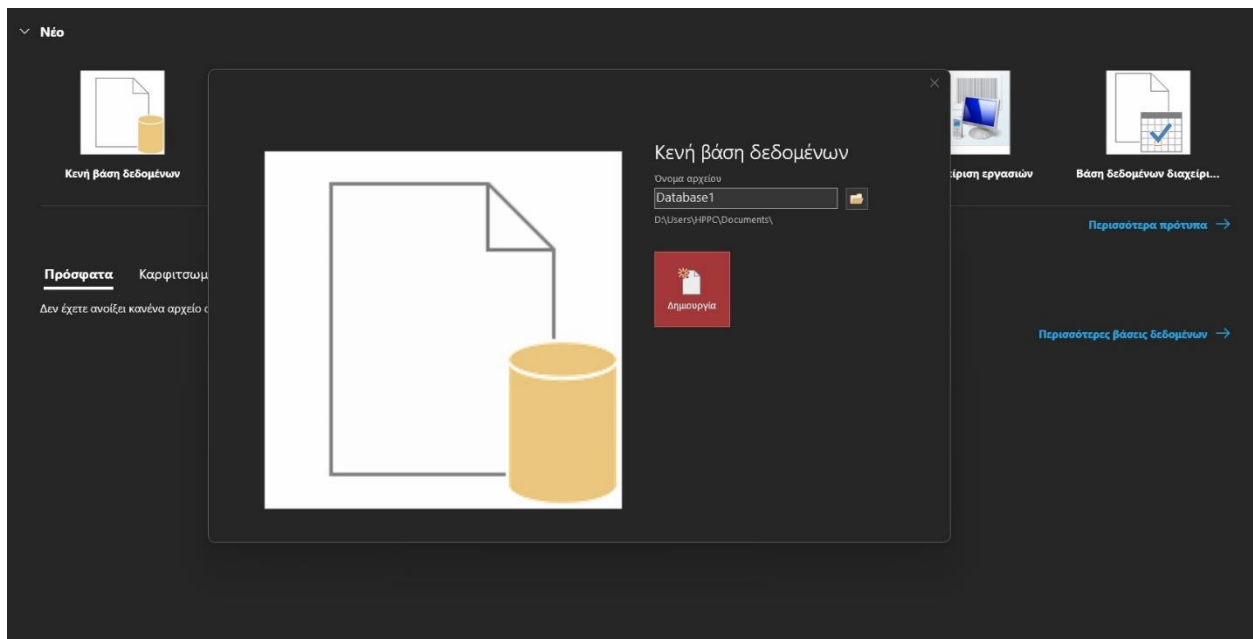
Νέο

Κενή βάση δεδομένων

:ίριση εργασιών

Βάση δεδομένων διαχείρι...

Περισσότερα πρότυπα →

Πρόσφατα Καρφιτσωμ

Δεν έχετε ανοίξει κανένα αρχείο (

Περισσότερες βάσεις δεδομένων →

Κενή βάση δεδομένων

Όνομα αρχείου

Database1

D:\Users\HPPC\Documents\

Δημιουργία